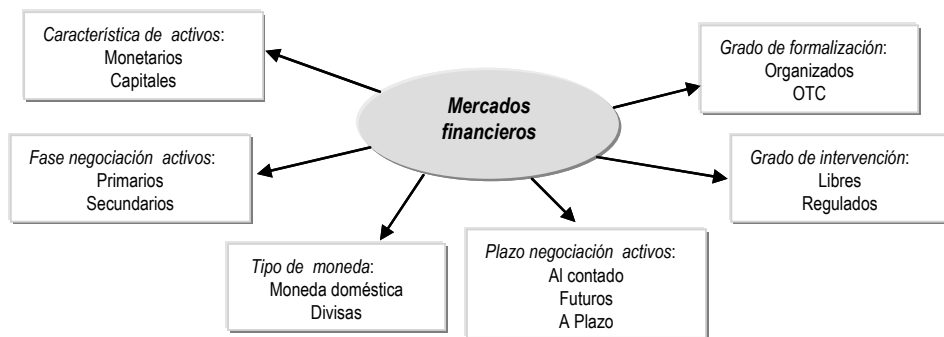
Característica de activos:
Monetarios
Capitales

Mercados financieros

Grado de formalización:
Organizados
OTC

Fase negociación activos:
Primarios
Secundarios

Grado de intervención:
Libres
Regulados

Tipo de moneda:
Moneda doméstica
Divisas

Plazo negociación activos:
Al contado
Futuros
A Plazo